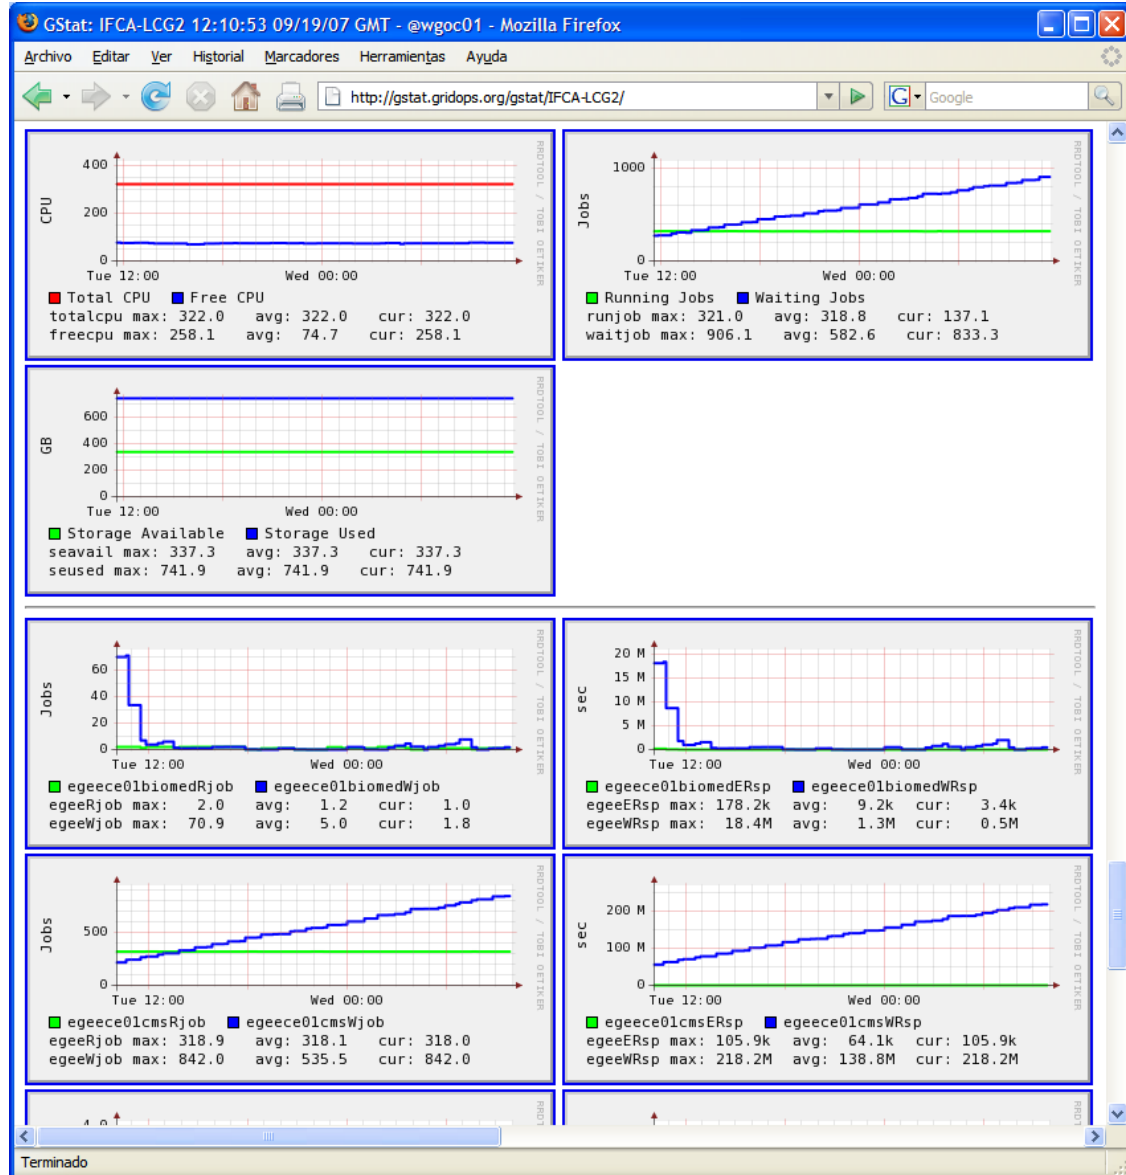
GStat: IFCA-LCG2 12:10:53 09/19/07 GMT - @wgoc01 - Mozilla Firefox

Archivo Editar Ver Historial Marcadores Herramientas Ayuda

http://gstat.gridops.org/gstat/IFCA-LCG2/

Google

CPU
400
200
0
Tue 12:00 Wed 00:00
RRDTOOL / TOBI OETIKER
Total CPU Free CPU
totalcpu max: 322.0 avg: 322.0 cur: 322.0
freecpu max: 258.1 avg: 74.7 cur: 258.1

Jobs
1000
0
Tue 12:00 Wed 00:00
RRDTOOL / TOBI OETIKER
Running Jobs Waiting Jobs
runjob max: 321.0 avg: 318.8 cur: 137.1
waitjob max: 906.1 avg: 582.6 cur: 833.3

GB
600
400
200
0
Tue 12:00 Wed 00:00
RRDTOOL / TOBI OETIKER
Storage Available Storage Used
seavail max: 337.3 avg: 337.3 cur: 337.3
seused max: 741.9 avg: 741.9 cur: 741.9

Jobs
60
40
20
0
Tue 12:00 Wed 00:00
RRDTOOL / TOBI OETIKER
egeece01biomedRjob egeece01biomedWjob
egeeRjob max: 2.0 avg: 1.2 cur: 1.0
egeeWjob max: 70.9 avg: 5.0 cur: 1.8

sec
20 M
15 M
10 M
5 M
0
Tue 12:00 Wed 00:00
RRDTOOL / TOBI OETIKER
egeece01biomedERsp egeece01biomedWRsp
egeeERsp max: 178.2k avg: 9.2k cur: 3.4k
egeeWRsp max: 18.4M avg: 1.3M cur: 0.5M

Jobs
500
0
Tue 12:00 Wed 00:00
RRDTOOL / TOBI OETIKER
egeece01cmsRjob egeece01cmsWjob
egeeRjob max: 318.9 avg: 318.1 cur: 318.0
egeeWjob max: 842.0 avg: 535.5 cur: 842.0

sec
200 M
100 M
0
Tue 12:00 Wed 00:00
RRDTOOL / TOBI OETIKER
egeece01cmsERsp egeece01cmsWRsp
egeeERsp max: 105.9k avg: 64.1k cur: 105.9k
egeeWRsp max: 218.2M avg: 138.8M cur: 218.2M

4.0
RRDTOOL
RRDTOOL

Terminado